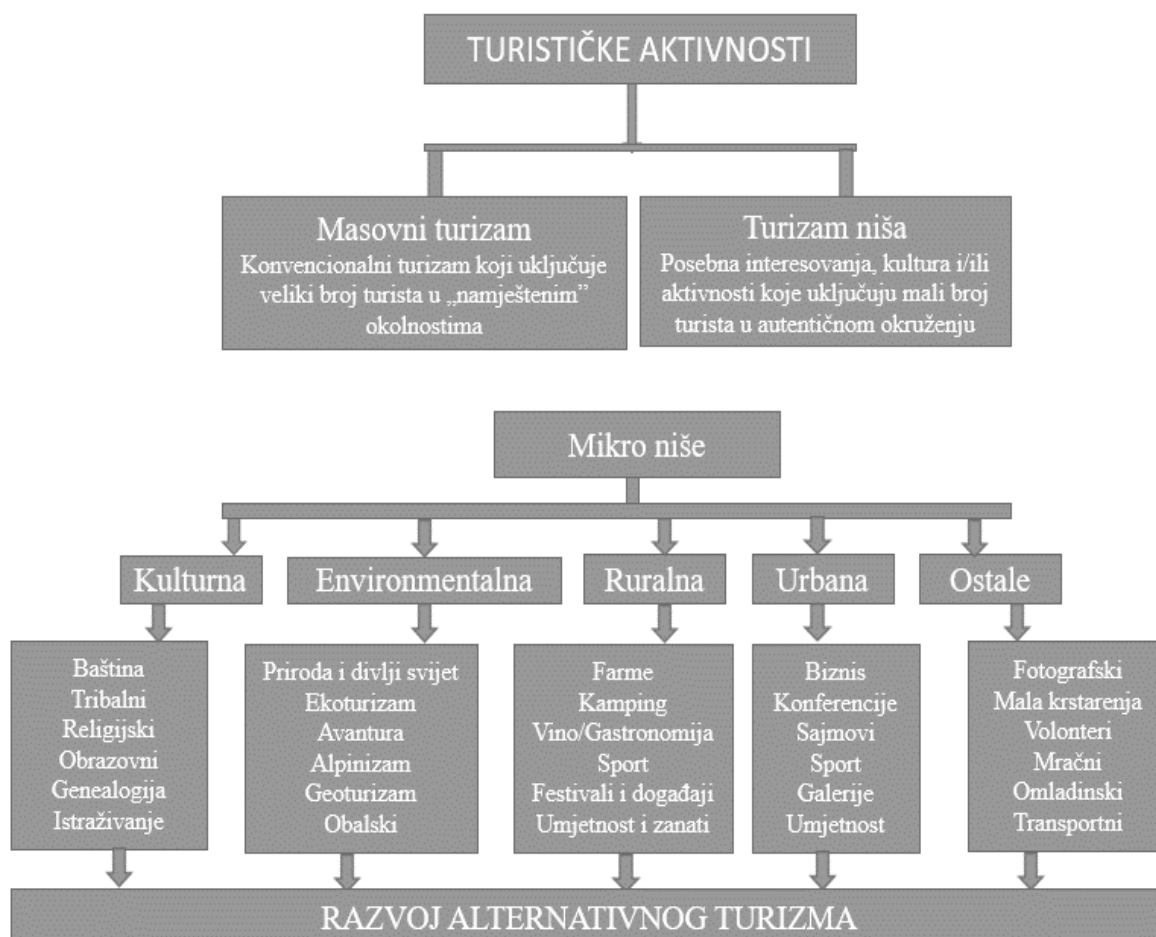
TURISTIČKE AKTIVNOSTI

Masovni turizam
Konvencionalni turizam koji uključuje veliki broj turista u „namještenim" okolnostima

Turizam niša
Posebna interesovanja, kultura i/ili aktivnosti koje uključuju mali broj turista u autentičnom okruženju

Mikro niše

Kulturna

Environmentalna

Ruralna

Urbana

Ostale

Baština
Tribalni
Religijski
Obrazovni
Genealogija
Istraživanje

Priroda i divlji svijet
Ekoturizam
Avantura
Alpinizam
Geoturizam
Obalski

Farme
Kamping
Vino/Gastronomija
Sport
Festivali i događaji
Umjetnost i zanati

Biznis
Konferencije
Sajmovi
Sport
Galerije
Umjetnost

Fotografski
Mala krstarenja
Volonteri
Mračni
Omladinski
Transportni

RAZVOJ ALTERNATIVNOG TURIZMA